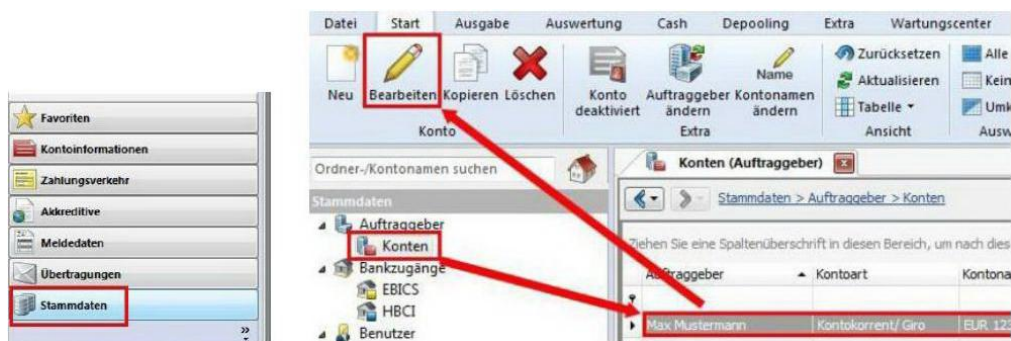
Favoriten
Kontoinformationen
Zahlungsverkehr
Akkreditive
Meldedaten
Übertragungen
Stammdaten

Datei Start Ausgabe Auswertung Cash Depooling Extra Wartungscenter

Neu Bearbeiten Kopieren Löschen
Konto

Konto deaktiviert Auftraggeber ändern Name Kontonamen ändern
Extra

Zurücksetzen Aktualisieren Tabelle
Ansicht

Alle Kein Umk
Ausw

Ordner-/Kontonamen suchen

Stammdaten
Auftraggeber
Konten
Bankzugänge
EBICS
HBCI
Benutzer

Konten (Auftraggeber)

Stammdaten > Auftraggeber > Konten

Ziehen Sie eine Spaltenüberschrift in diesen Bereich, um nach dies

| Auftraggeber | Kontoart | Kontona |
|---|---|---|
| Max Mustermann | Kontokorrent/ Giro | EUR 123 |